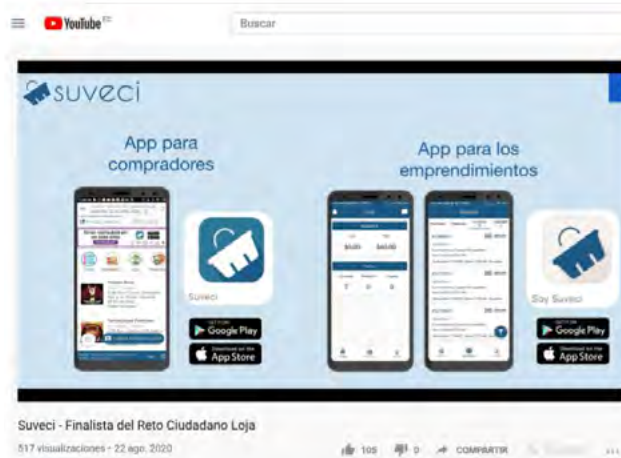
YouTube EC
Buscar

suveci

App para compradores

App para los emprendimientos

Suveci

Soy Suveci

GET IT ON Google Play
Download on the App Store

GET IT ON Google Play
Download on the App Store

Suveci - Finalista del Reto Ciudadano Loja
517 visualizaciones • 22 ago. 2020
105 0 COMPARTIR